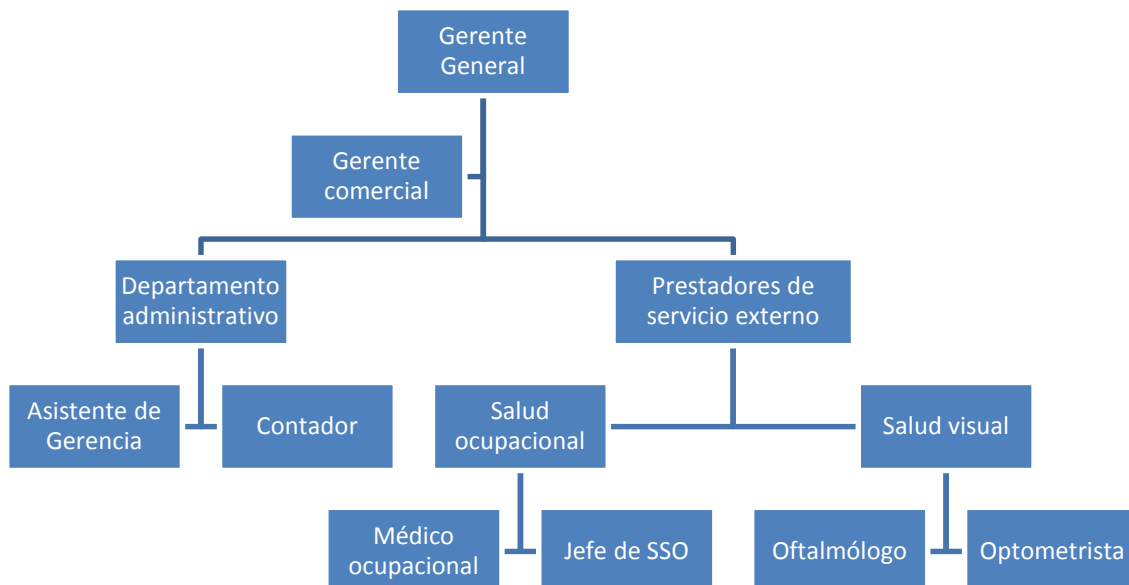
Gerente General

Gerente comercial

Departamento administrativo

Prestadores de servicio externo

Asistente de Gerencia

Contador

Salud ocupacional

Salud visual

Médico ocupacional

Jefe de SSO

Oftalmólogo

Optometrista